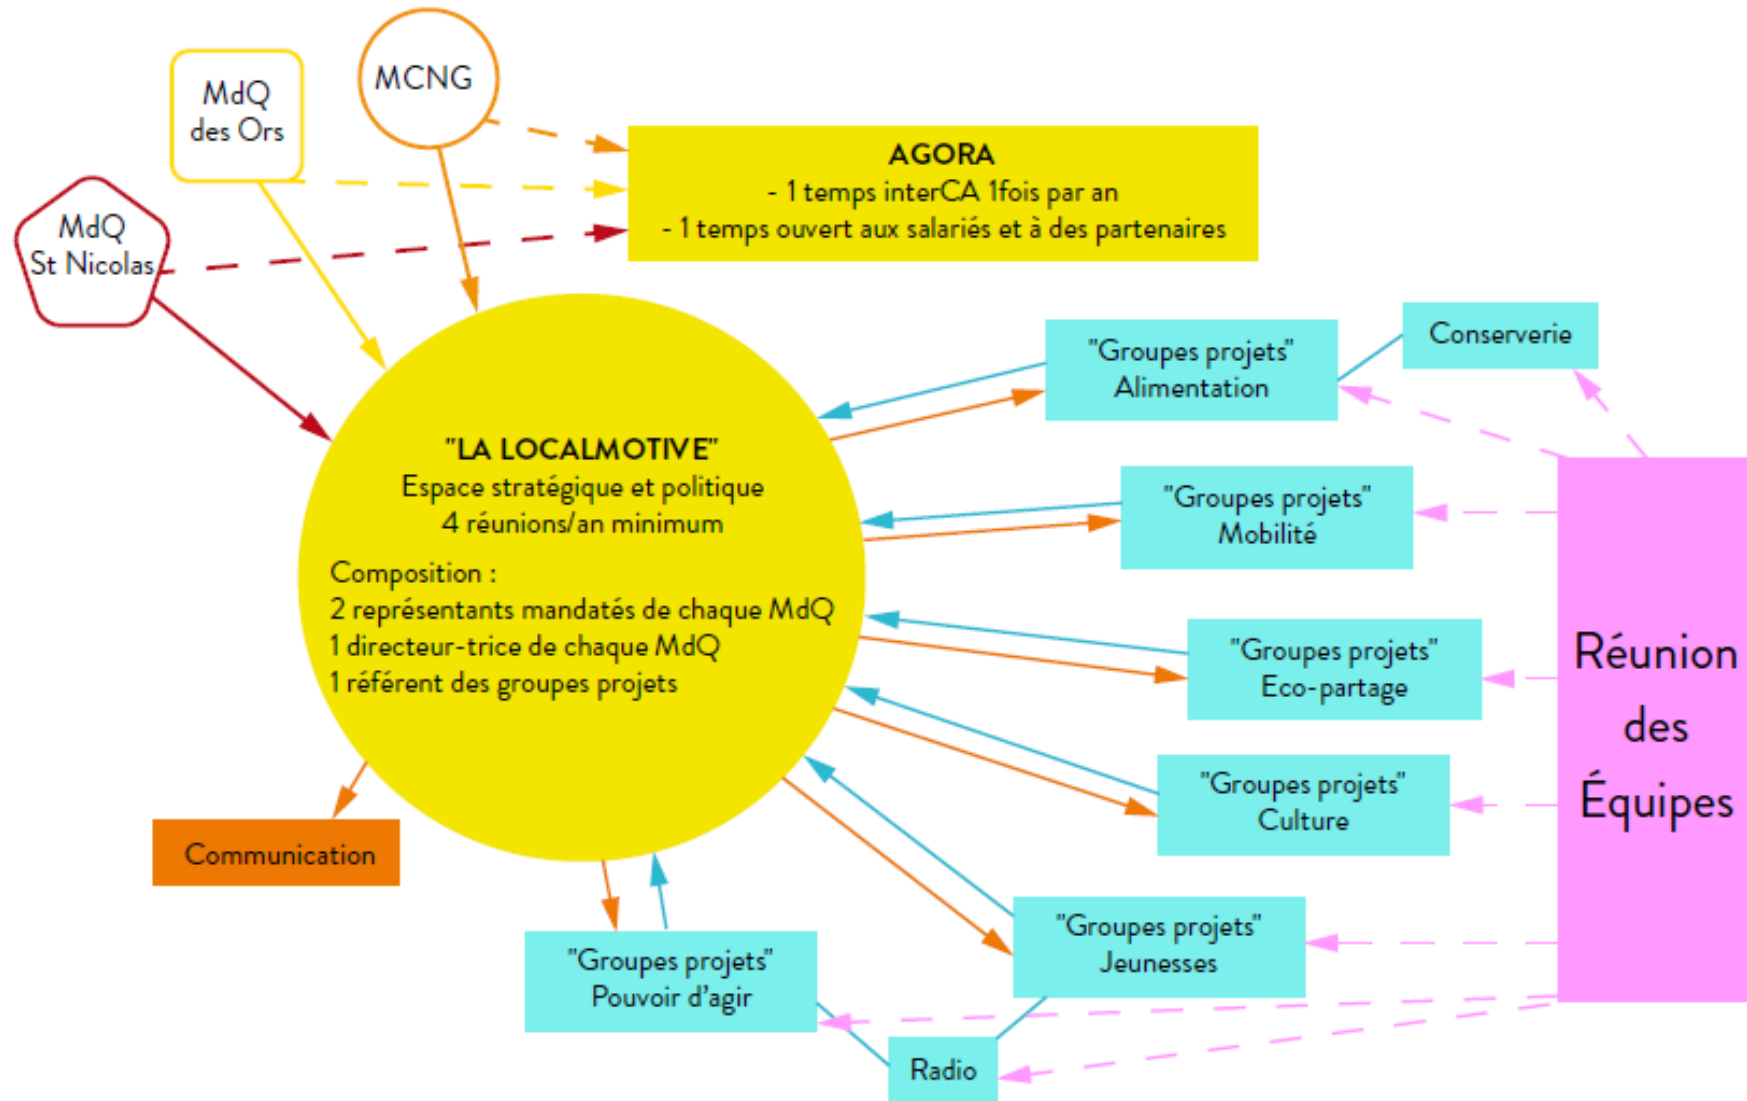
MdQ des Ors

MCNG

MdQ St Nicolas

AGORA
- 1 temps interCA 1fois par an
- 1 temps ouvert aux salariés et à des partenaires

"LA LOCALMOTIVE"
Espace stratégique et politique
4 réunions/an minimum

Composition :
2 représentants mandatés de chaque MdQ
1 directeur-trice de chaque MdQ
1 référent des groupes projets

"Groupes projets" Alimentation

Conserverie

"Groupes projets" Mobilité

"Groupes projets" Eco-partage

"Groupes projets" Culture

"Groupes projets" Jeunesses

"Groupes projets" Pouvoir d'agir

Radio

Communication

Réunion des Équipes